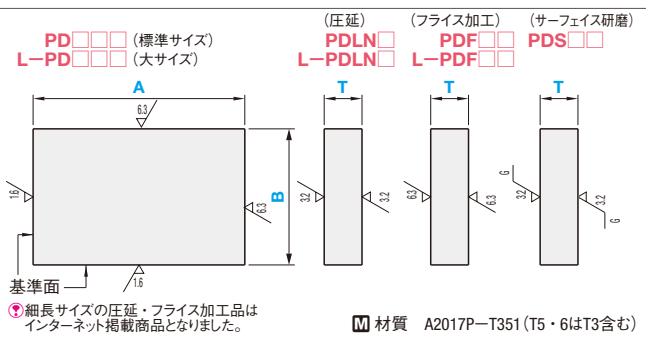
PD□□□（標準サイズ）
L−PD□□□（大サイズ）

（圧延）
PDLN□
L−PDLN□

（フライス加工）
PDF□□
L−PDF□□

（サーフェイス研磨）
PDS□□

A
T
T
T

6.3
1.6
B
6.3
3.2
3.2
6.3
6.3
G
3.2
3.2
G
1.6

基準面

細長サイズの圧延・フライス加工品はインターネット掲載商品となりました。

M 材質　A2017P−T351（T5・6はT3含む）